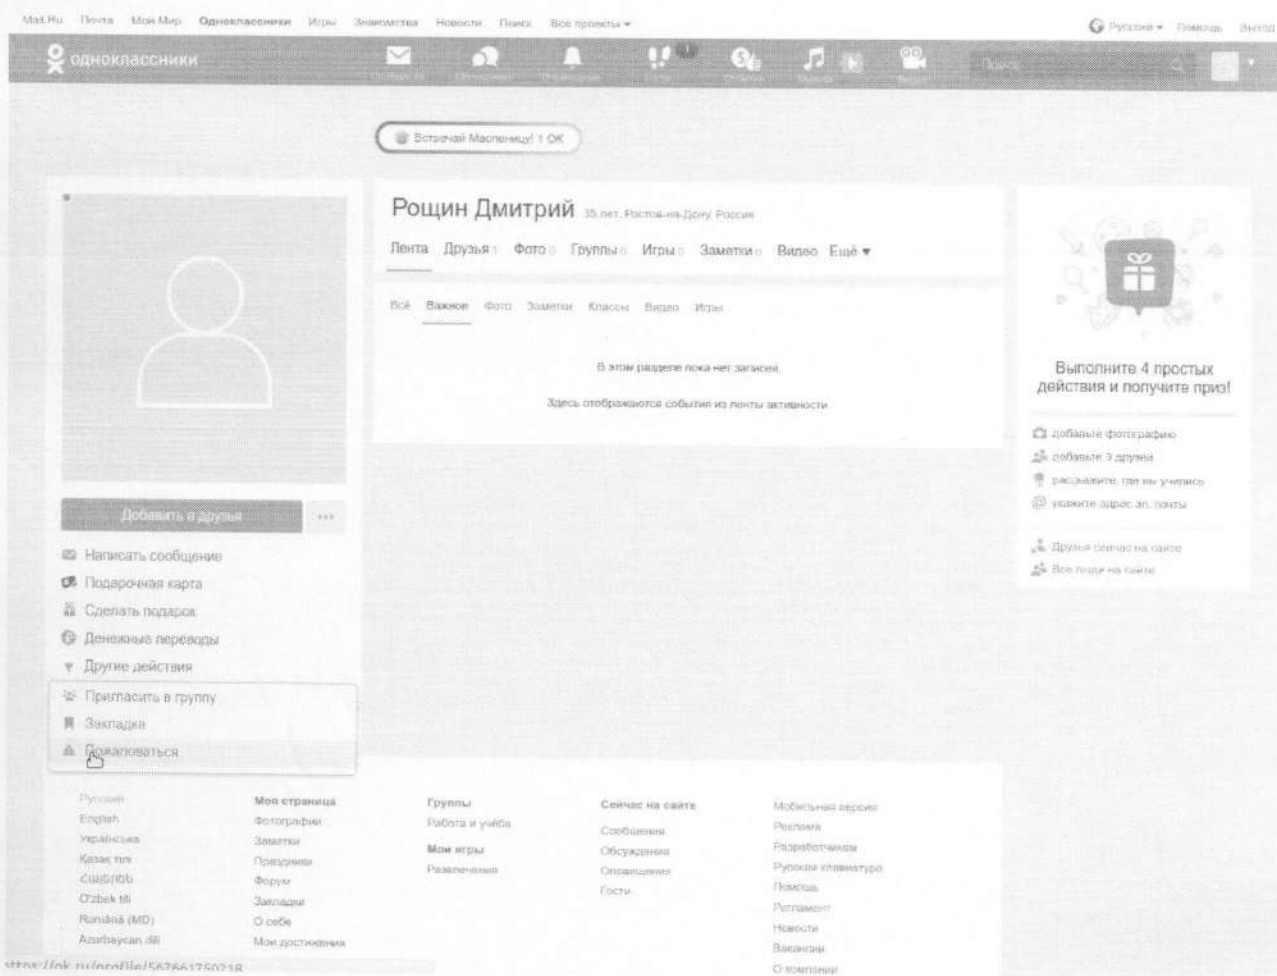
Mail.Ru Почта Мой Мир Одноклассники Игры Знакомства Новости Поиск Все проекты ▾

Русский ▾ Помощь Выход

одноклассники

Сообщения Обсуждения Оповещения Гости События Музыка Видео

Поиск

Встречай Масленицу! 1 OK

Рощин Дмитрий 35 лет, Ростов-на-Дону, Россия

Лента Друзья 1 Фото 0 Группы 0 Игры 0 Заметки 0 Видео Ещё ▾

Всё Важное Фото Заметки Классы Видео Игры

В этом разделе пока нет записей.

Здесь отображаются события из ленты активности

Выполните 4 простых действия и получите приз!

добавьте фотографию
добавьте 3 друзей
расскажите, где вы учились
укажите адрес эл. почты

Друзья сейчас на сайте
Все люди на сайте

Добавить в друзья ···

Написать сообщение
Подарочная карта
Сделать подарок
Денежные переводы
Другие действия
Пригласить в группу
Закладка
Пожаловаться

Русский
English
Українська
Қазақ тілі
Հայերեն
O'zbek tili
Română (MD)
Azərbaycan dili

Моя страница
Фотографии
Заметки
Праздники
Форум
Закладки
О себе
Мои достижения

Группы
Работа и учёба

Мои игры
Развлечения

Сейчас на сайте
Сообщения
Обсуждения
Оповещения
Гости

Мобильная версия
Реклама
Разработчикам
Русская клавиатура
Помощь
Регламент
Новости
Вакансии
О компании

https://ok.ru/profile/567661750218